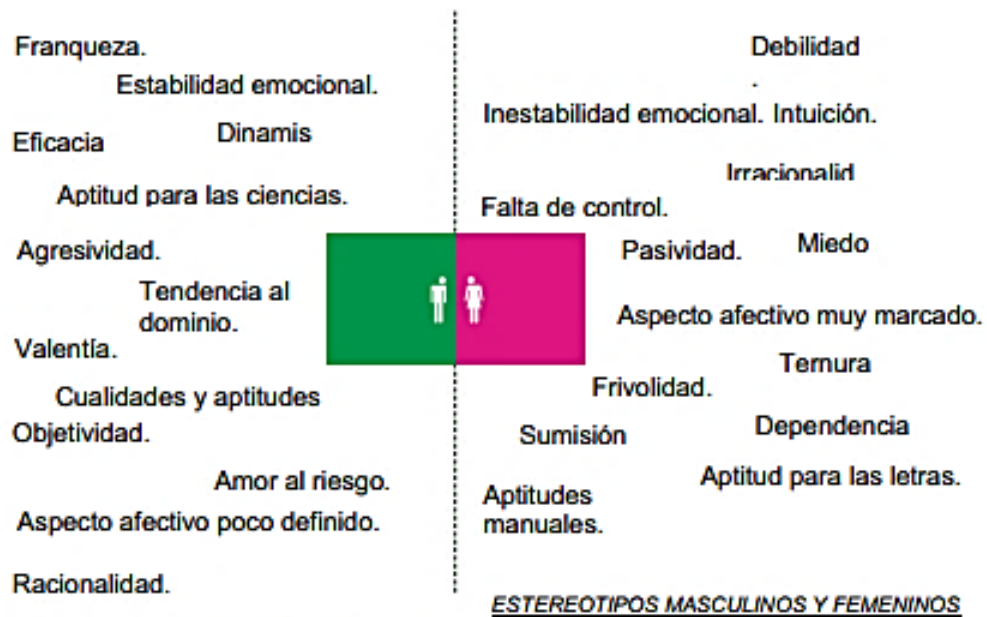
Franqueza.

Estabilidad emocional.

Eficacia

Dinamis

Aptitud para las ciencias.

Agresividad.

Tendencia al dominio.

Valentía.

Cualidades y aptitudes

Objetividad.

Amor al riesgo.

Aspecto afectivo poco definido.

Racionalidad.

Debilidad

Inestabilidad emocional. Intuición.

Irracionalid

Falta de control.

Pasividad.

Miedo

Aspecto afectivo muy marcado.

Ternura

Frivolidad.

Sumisión

Dependencia

Aptitud para las letras.

Aptitudes manuales.

ESTEREOTIPOS MASCULINOS Y FEMENINOS